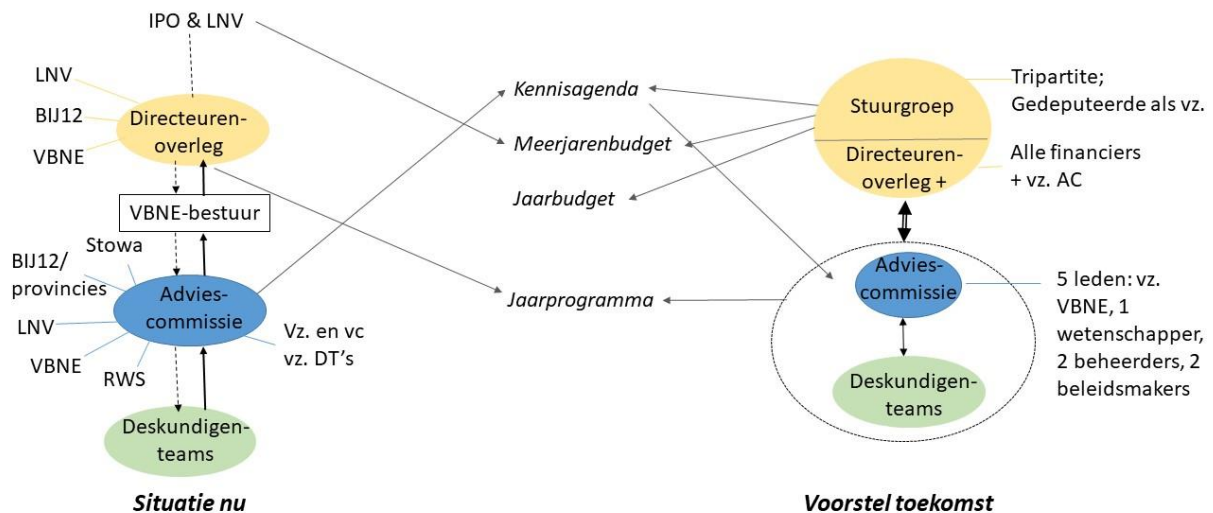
IPO & LNV

LNV
BIJ12
VBNE

Directeurenoverleg

VBNE-bestuur

Stowa
BIJ12/ provincies
LNV
VBNE
RWS

Adviescommissie

Vz. en vc vz. DT's

Deskundigenteams

Situatie nu

Kennisagenda
Meerjarenbudget
Jaarbudget
Jaarprogramma

Stuurgroep
Directeurenoverleg +

Tripartite; Gedeputeerde als vz.
Alle financiers + vz. AC

Adviescommissie

5 leden: vz. VBNE, 1 wetenschapper, 2 beheerders, 2 beleidsmakers

Deskundigenteams

Voorstel toekomst